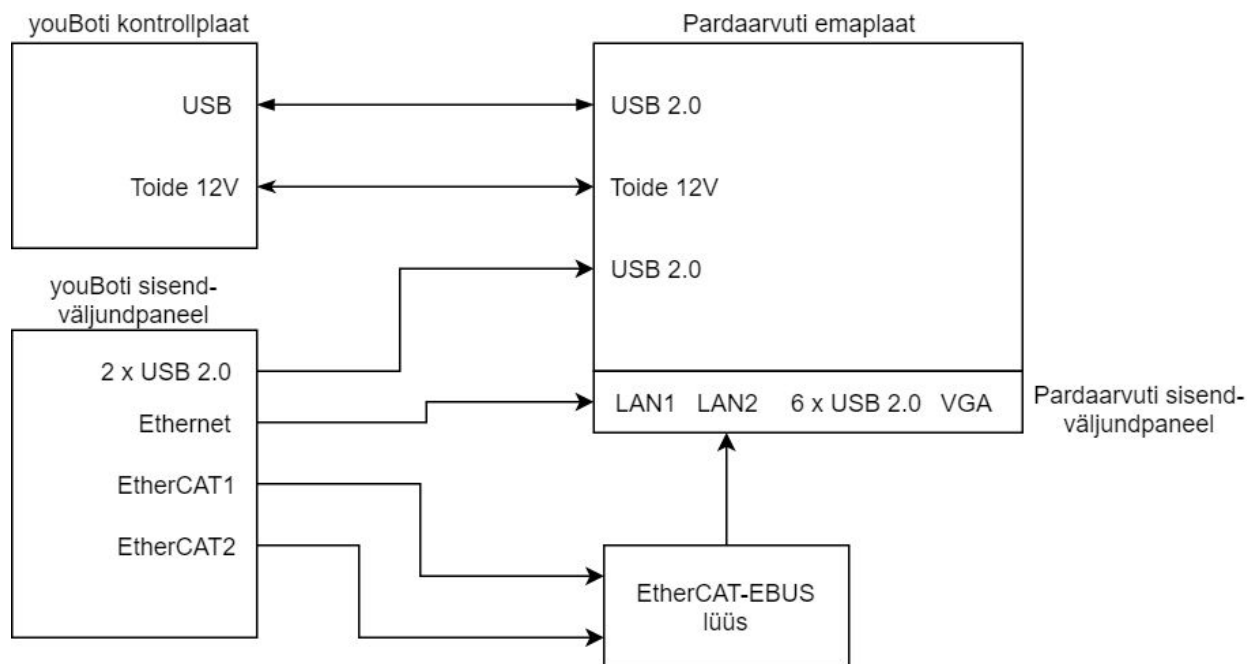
youBoti kontrollplaat

USB

Toide 12V

Pardaarvuti emaplaat

USB 2.0

Toide 12V

USB 2.0

youBoti sisend-väljundpaneel

2 x USB 2.0

Ethernet

EtherCAT1

EtherCAT2

LAN1 LAN2 6 x USB 2.0 VGA

Pardaarvuti sisend-väljundpaneel

EtherCAT-EBUS lüüs